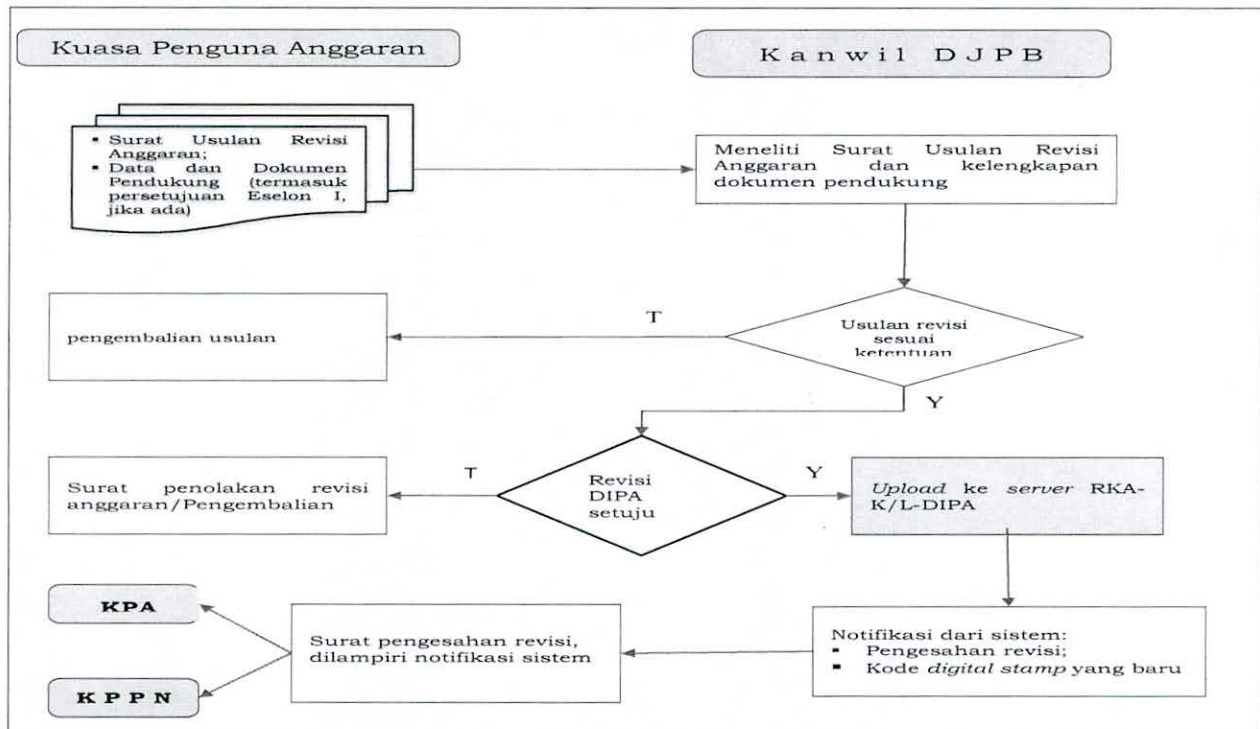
Kuasa Penguna Anggaran

Kanwil DJPB

- Surat Usulan Revisi Anggaran;
- Data dan Dokumen Pendukung (termasuk persetujuan Eselon I, jika ada)

Meneliti Surat Usulan Revisi Anggaran dan kelengkapan dokumen pendukung

pengembalian usulan

T

Usulan revisi sesuai ketentuan

Y

Surat penolakan revisi anggaran/Pengembalian

T

Revisi DIPA setuju

Y

*Upload* ke *server* RKA-K/L-DIPA

KPA

KPPN

Surat pengesahan revisi, dilampiri notifikasi sistem

Notifikasi dari sistem:
- Pengesahan revisi;
- Kode *digital stamp* yang baru